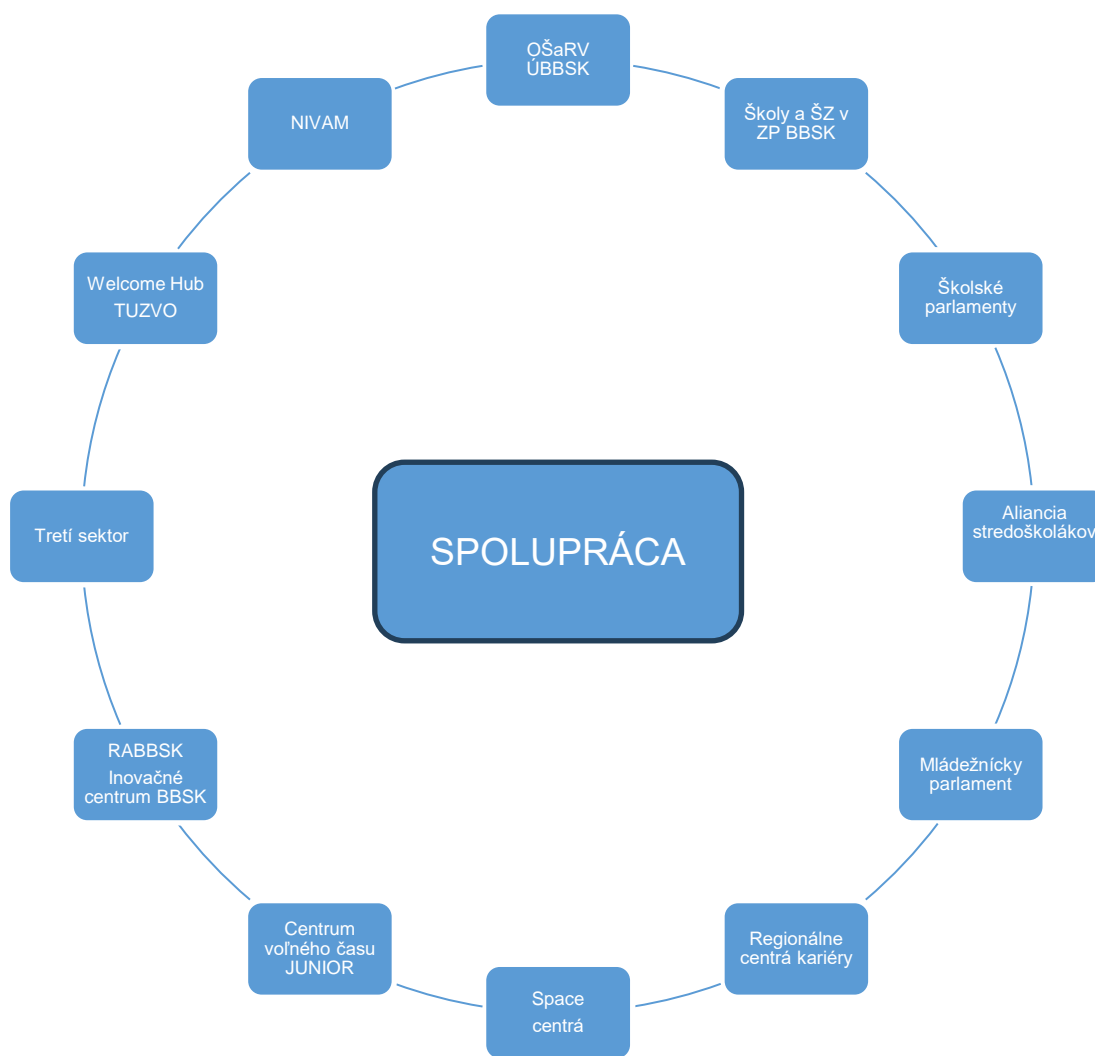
OŠaRV
ÚBBSK

Školy a ŠZ v
ZP BBSK

Školské
parlamenty

Aliancia
stredoškolákov

Mládežnícky
parlament

Regionálne
centrá kariéry

Space
centrá

Centrum
voľného času
JUNIOR

RABBSK
Inovačné
centrum BBSK

Tretí sektor

Welcome Hub
TUZVO

NIVAM

SPOLUPRÁCA